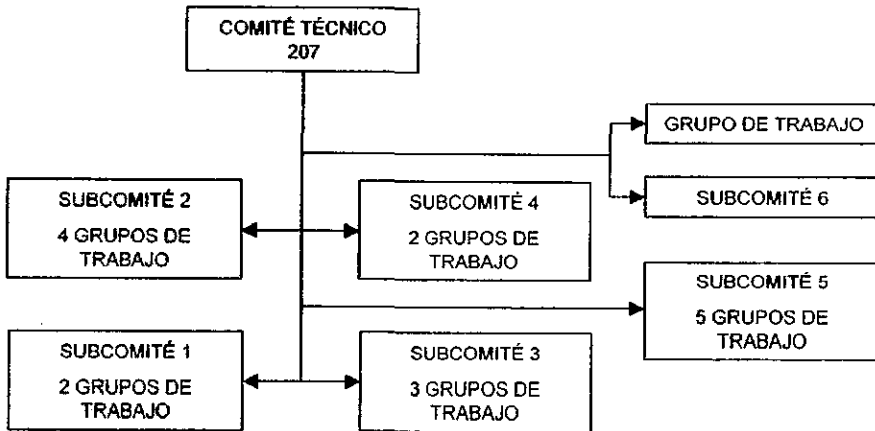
COMITÉ TÉCNICO
207

GRUPO DE TRABAJO

SUBCOMITÉ 6

SUBCOMITÉ 2
4 GRUPOS DE TRABAJO

SUBCOMITÉ 4
2 GRUPOS DE TRABAJO

SUBCOMITÉ 5
5 GRUPOS DE TRABAJO

SUBCOMITÉ 1
2 GRUPOS DE TRABAJO

SUBCOMITÉ 3
3 GRUPOS DE TRABAJO